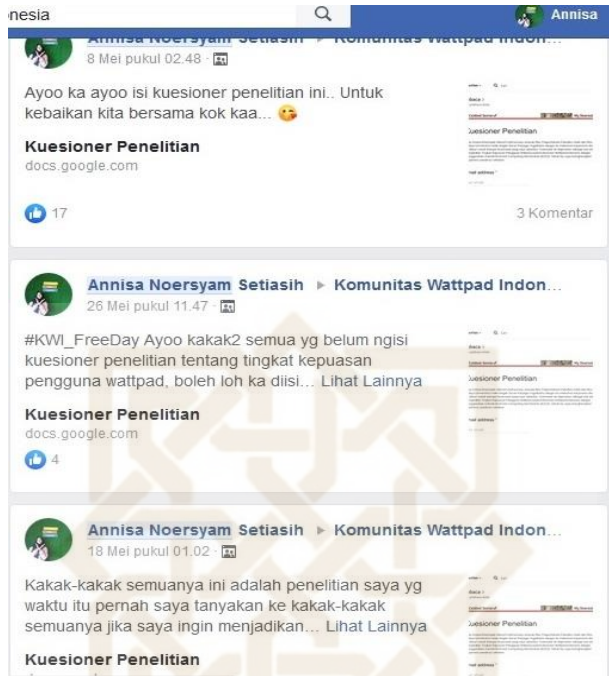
nesia

Annisa

Annisa Noersyam Setiasih ▸ Komunitas Wattpad Indon...
8 Mei pukul 02.48 ·

Ayoo ka ayoo isi kuesioner penelitian ini.. Untuk kebaikan kita bersama kok kaa...

Kuesioner Penelitian
docs.google.com

Kuesioner Penelitian

17

3 Komentar

Annisa Noersyam Setiasih ▸ Komunitas Wattpad Indon...
26 Mei pukul 11.47 ·

#KWI_FreeDay Ayoo kakak2 semua yg belum ngisi kuesioner penelitian tentang tingkat kepuasan pengguna wattpad, boleh loh ka diisi... Lihat Lainnya

Kuesioner Penelitian
docs.google.com

Kuesioner Penelitian

4

Annisa Noersyam Setiasih ▸ Komunitas Wattpad Indon...
18 Mei pukul 01.02 ·

Kakak-kakak semuanya ini adalah penelitian saya yg waktu itu pernah saya tanyakan ke kakak-kakak semuanya jika saya ingin menjadikan... Lihat Lainnya

Kuesioner Penelitian

Kuesioner Penelitian